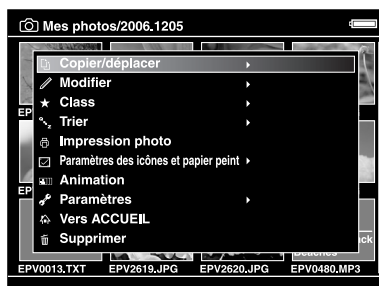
Mes photos/2006.1205

Copier/déplacer
Modifier
Class
Trier
Impression photo
Paramètres des icônes et papier peint
Animation
Paramètres
Vers ACCUEIL
Supprimer

EP
EP
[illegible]ck
Beaches

EPV0013.TXT
EPV2619.JPG
EPV2620.JPG
EPV0480.MP3